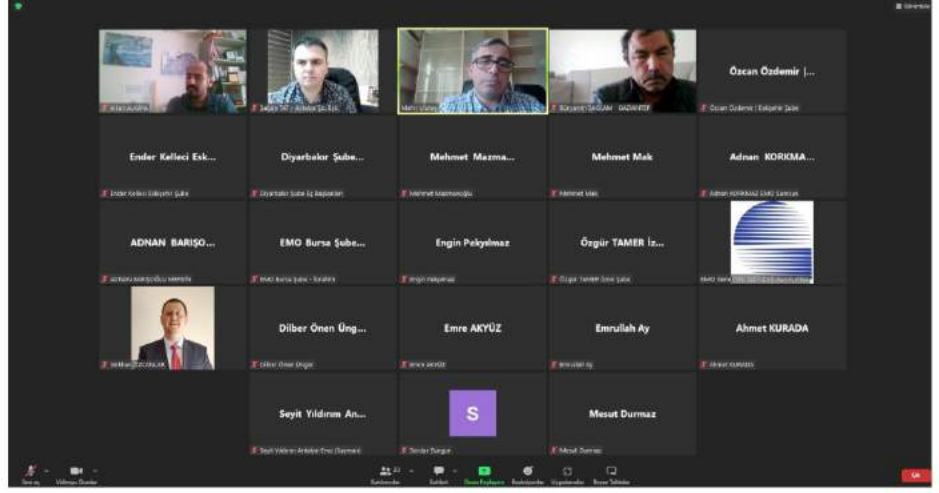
Özcan Özdemir |...
Özcan Özdemir | Eskişehir Şube

Ender Kelleci Esk...
Ender Kelleci Eskişehir Şube

Diyarbakır Şube...
Diyarbakır Şube İş Başkanı

Mehmet Mazma...
Mehmet Mazmanoğlu

Mehmet Mak
Mehmet Mak

Adnan KORKMA...
Adnan KORKMAZ EMO Samsun

ADNAN BARIŞO...
ADNAN BARIŞOĞLU MERSİN

EMO Bursa Şube...
EMO Bursa Şube - İbrahim

Engin Pekyılmaz
Engin Pekyılmaz

Özgür TAMER İz...
Özgür TAMER İzmir Şube

Dilber Önen Üng...
Dilber Önen Üngör

Emre AKYÜZ
EMRE AKYÜZ

Emrullah Ay
Emrullah Ay

Ahmet KURADA
Ahmet KURADA

Seyit Yıldırım An...
Seyit Yıldırım Antalya Emo (Sayman)

S
Serdar Sungur

Mesut Durmaz
Mesut Durmaz